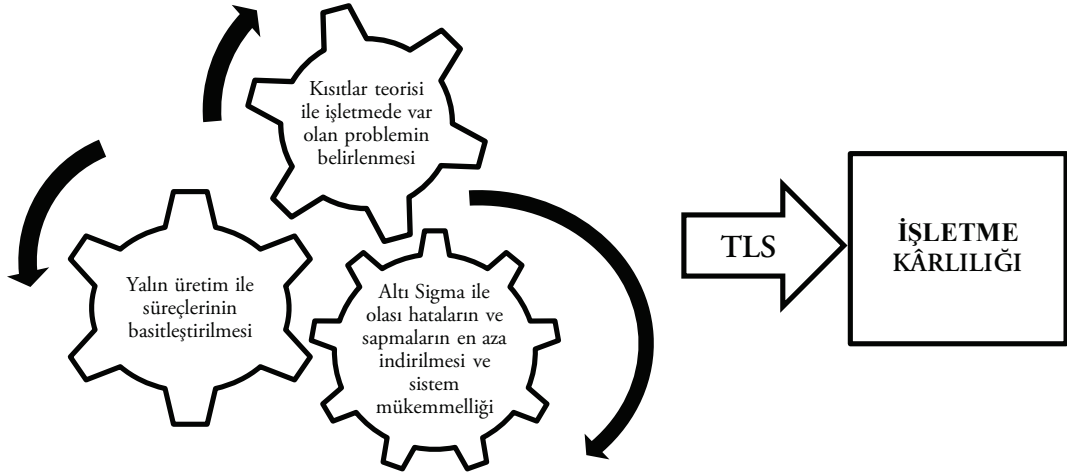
Kısıtlar teorisi ile işletmede var olan problemin belirlenmesi

Yalın üretim ile süreçlerinin basitleştirilmesi

Altı Sigma ile olası hataların ve sapmaların en aza indirilmesi ve sistem mükemmelliği

TLS

İŞLETME KÂRLILIĞI